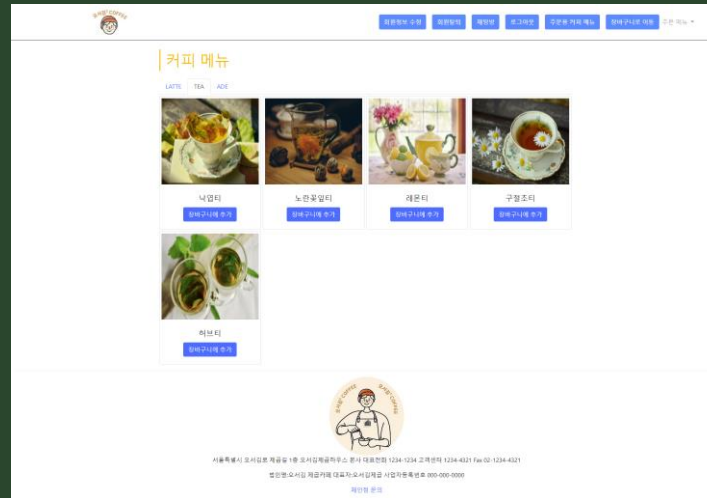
회원정보 수정 회원탈퇴 채팅방 로그아웃 주문한 커피 메뉴 장바구니로 이동 주문 메뉴

커피 메뉴

LATTE TEA ADE

낙엽티

장바구니에 추가

노란꽃잎티

장바구니에 추가

레몬티

장바구니에 추가

구절초티

장바구니에 추가

허브티

장바구니에 추가

서울특별시 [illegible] 1234-1234 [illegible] 1234-4321 Fax 02-1234-4321

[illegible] 000-000-0000

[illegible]